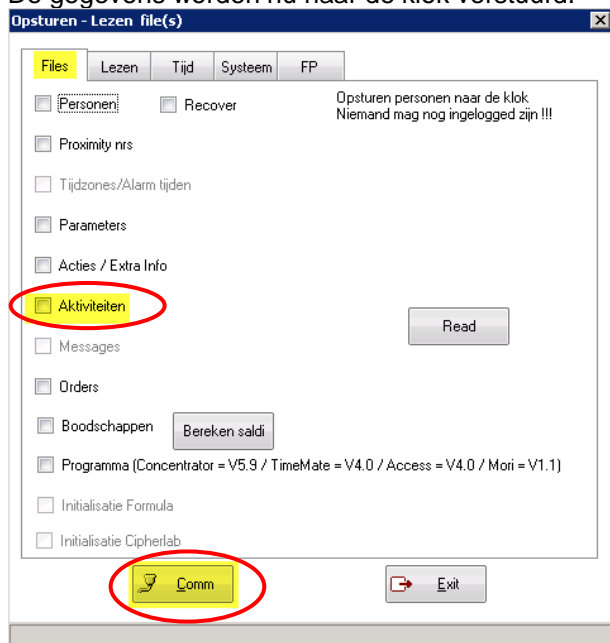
De gegevens worden nu naar de klok verstuurd.

Opsturen - Lezen file(s)

Files | Lezen | Tijd | Systeem | FP

Personen
Recover
Opsturen personen naar de klok
Niemand mag nog ingelogged zijn !!!
Proximity nrs
Tijdzones/Alarm tijden
Parameters
Acties / Extra Info
Aktiviteiten
Read
Messages
Orders
Boodschappen
Bereken saldi
Programma (Concentrator = V5.9 / TimeMate = V4.0 / Access = V4.0 / Mori = V1.1)
Initialisatie Formula
Initialisatie Cipherlab

Comm
Exit